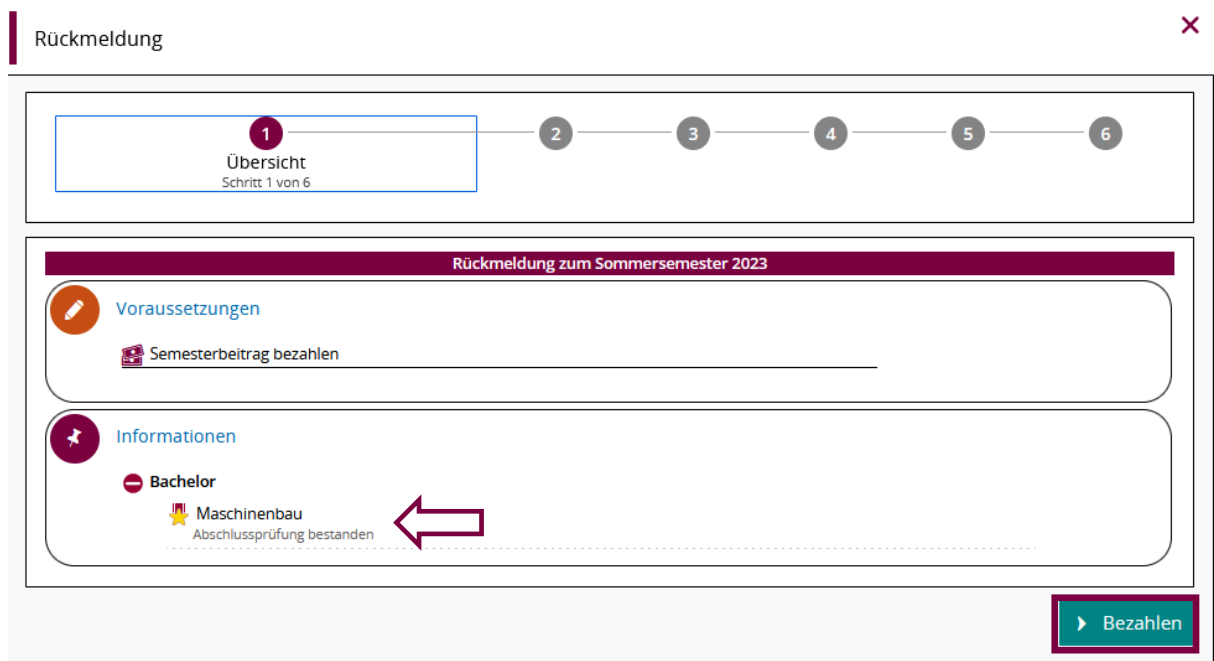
Rückmeldung

×

1
Übersicht
Schritt 1 von 6

2 3 4 5 6

Rückmeldung zum Sommersemester 2023

Voraussetzungen

Semesterbeitrag bezahlen

Informationen

Bachelor

Maschinenbau
Abschlussprüfung bestanden

Bezahlen